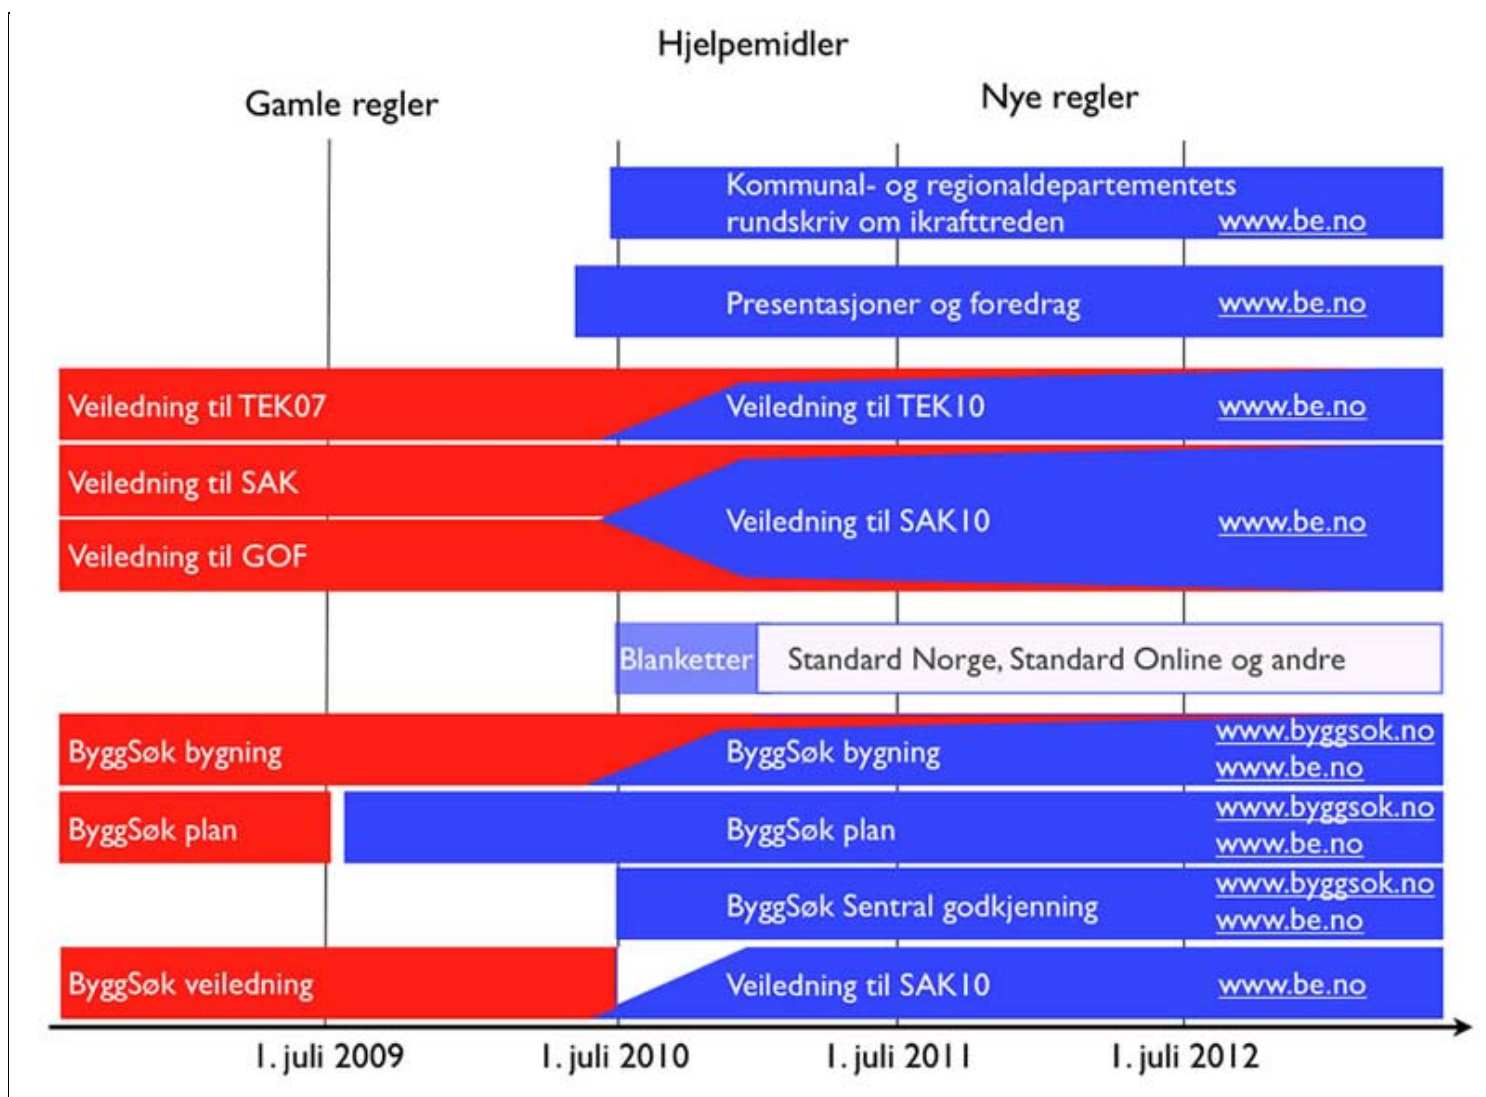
Hjelpemidler

Gamle regler

Nye regler

Kommunal- og regionaldepartementets rundskriv om ikrafttreden www.be.no

Presentasjoner og foredrag www.be.no

Veiledning til TEK07

Veiledning til TEK10 www.be.no

Veiledning til SAK

Veiledning til GOF

Veiledning til SAK10 www.be.no

Blanketter

Standard Norge, Standard Online og andre

ByggSøk bygning

ByggSøk bygning www.byggsok.no www.be.no

ByggSøk plan

ByggSøk plan www.byggsok.no www.be.no

ByggSøk Sentral godkjenning www.byggsok.no www.be.no

ByggSøk veiledning

Veiledning til SAK10 www.be.no

1. juli 2009

1. juli 2010

1. juli 2011

1. juli 2012